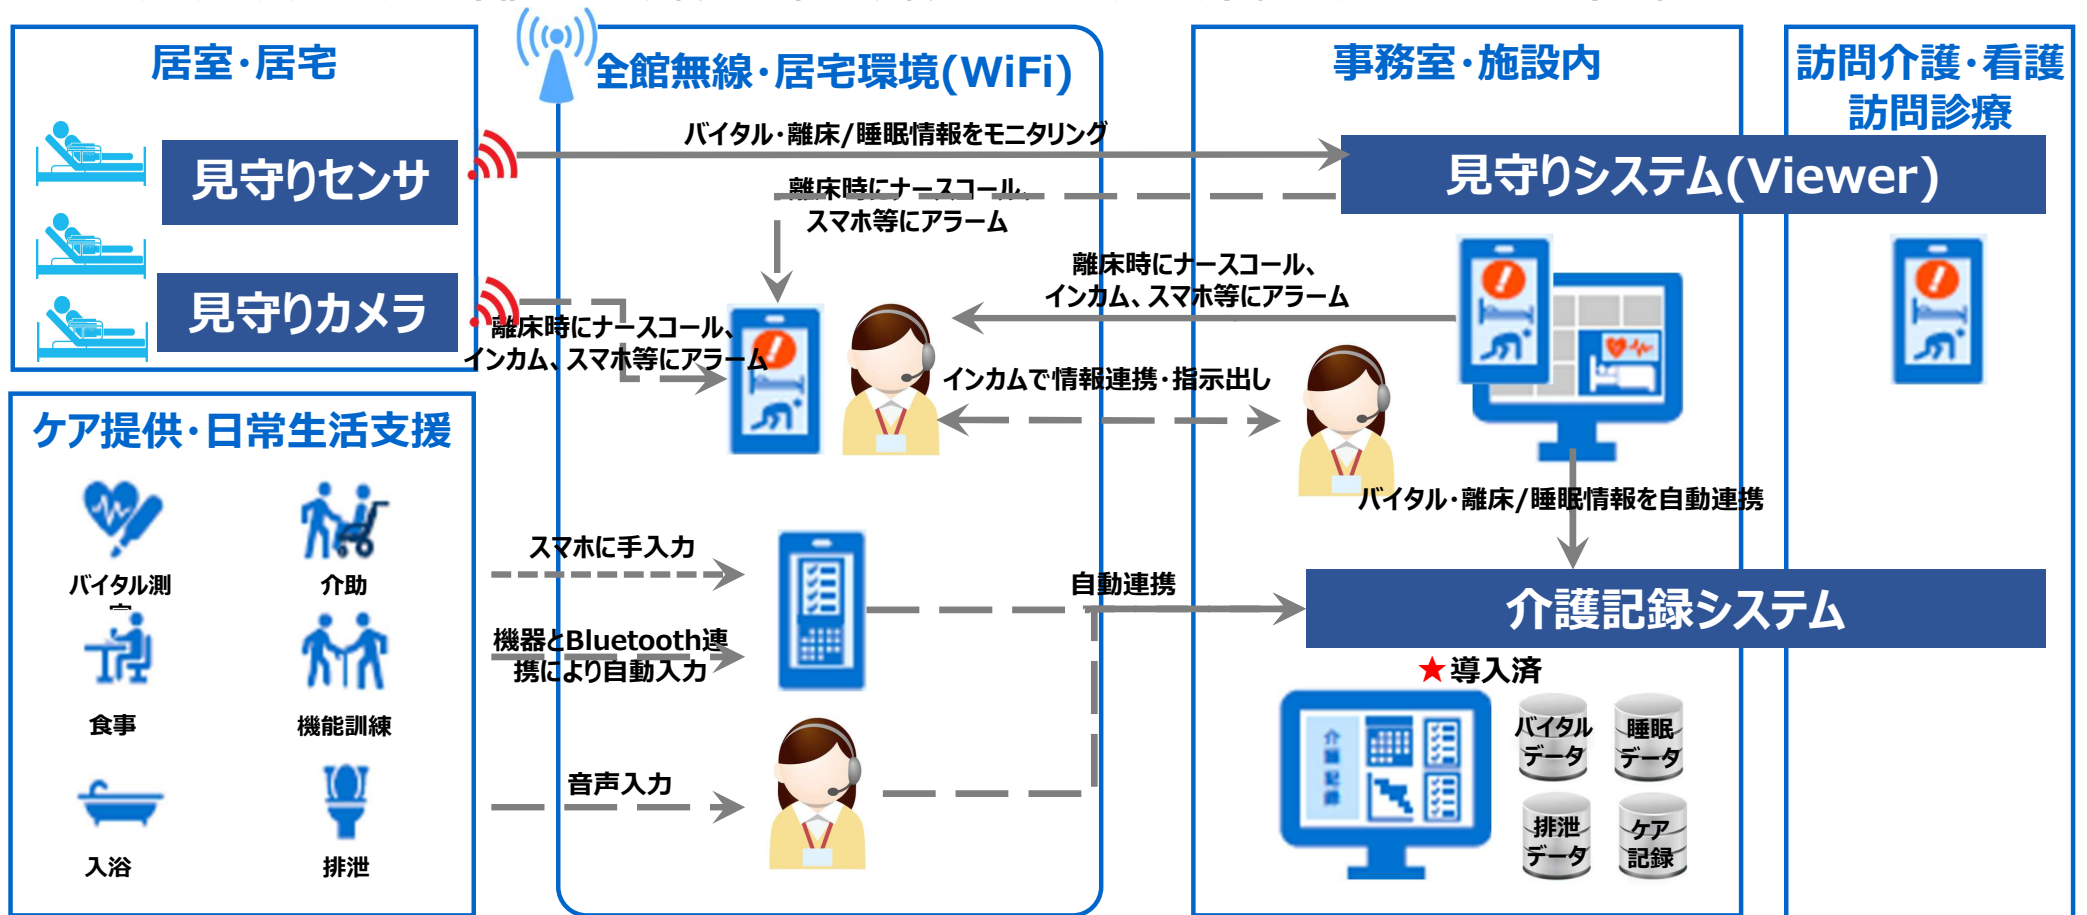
居室・居宅

見守りセンサ

見守りカメラ

全館無線・居宅環境(WiFi)

事務室・施設内

訪問介護・看護
訪問診療

バイタル・離床/睡眠情報をモニタリング

見守りシステム(Viewer)

離床時にナースコール、スマホ等にアラーム

離床時にナースコール、インカム、スマホ等にアラーム

離床時にナースコール、インカム、スマホ等にアラーム

インカムで情報連携・指示出し

バイタル・離床/睡眠情報を自動連携

ケア提供・日常生活支援

バイタル測定

介助

食事

機能訓練

入浴

排泄

スマホに手入力

機器とBluetooth連携により自動入力

音声入力

自動連携

介護記録システム

★導入済

介護記録

バイタルデータ

睡眠データ

排泄データ

ケア記録